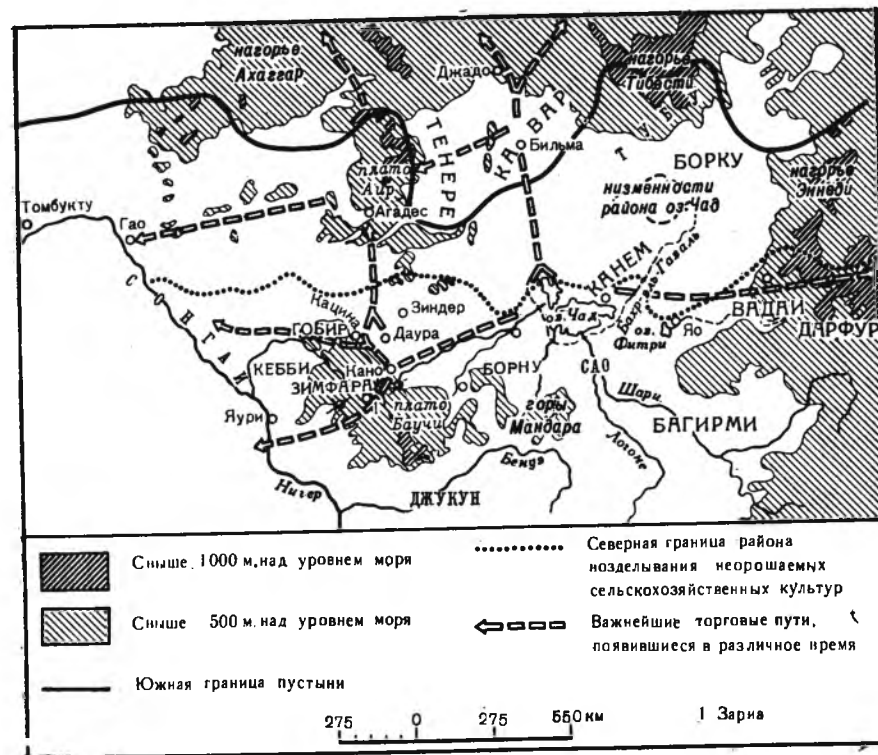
нагорье Ахаггар
Джадо
нагорье Тибести
ТЕНЕРЕ
КАВАР
Бильма
БОРКУ
плато Аир
низменности района оз. Чад
нагорье Эннеди
Томбукту
Гао
Агадес
КАНЕМ
Бахр-эль-Газаль
Зиндер
Нацина
Даура
ГОБИР
оз. Чад
оз. Фитри
Яо
ВАДАИ
ДАРФУР
КЕББИ
Кано
ЗИМФАРА
БОРНУ
САО
СОНГАИ
Яури
плато Баучи
горы Мандара
Шари
Логоне
БАГИРМИ
Бенуэ
Нигер
ДЖУКУН

Свыше 1000 м. над уровнем моря
Свыше 500 м. над уровнем моря
Южная граница пустыни
Северная граница района возделывания неорошаемых сельскохозяйственных культур
Важнейшие торговые пути, появившиеся в различное время
275 0 275 550 км
1 Зариа